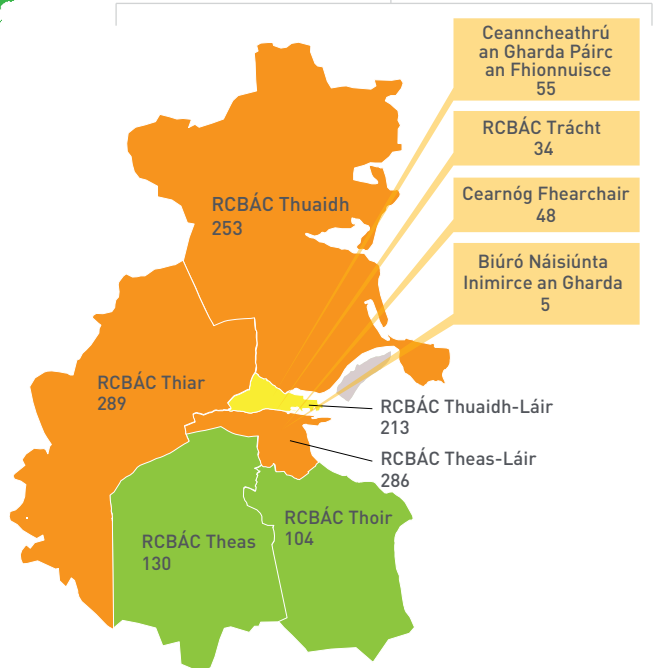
Ceanncheathrú an Gharda Páirc an Fhionnuisce
55

RCBÁC Trácht
34

Cearnóg Fhearchair
48

Biúró Náisiúnta Inimirce an Gharda
5

RCBÁC Thuaidh
253

RCBÁC Thiar
289

RCBÁC Thuaidh-Láir
213

RCBÁC Theas-Láir
286

RCBÁC Thoir
104

RCBÁC Theas
130